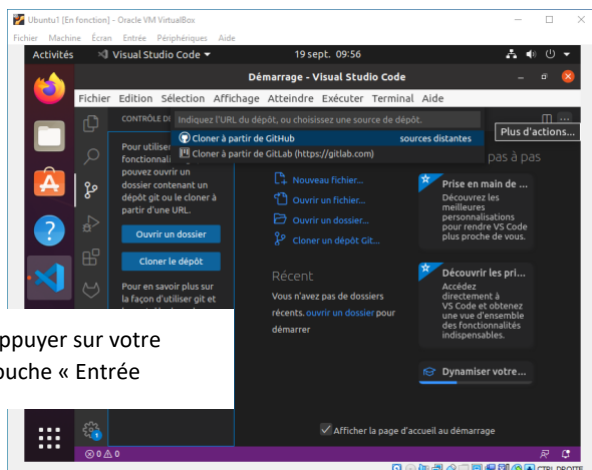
Ubuntu1 [En fonction] - Oracle VM VirtualBox
Fichier Machine Écran Entrée Périphériques Aide

Activités Visual Studio Code ▾ 19 sept. 09:56

Démarrage - Visual Studio Code

Fichier Edition Sélection Affichage Atteindre Exécuter Terminal Aide

CONTRÔLE DE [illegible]

Indiquez l'URL du dépôt, ou choisissez une source de dépôt.

Cloner à partir de GitHub sources distantes
Cloner à partir de GitLab (https://gitlab.com)

Plus d'actions...

Pour utiliser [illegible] fonctionnalit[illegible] pouvez ouvrir un dossier contenant un dépôt git ou le cloner à partir d'une URL.

Ouvrir un dossier

Cloner le dépôt

Pour en savoir plus sur la façon d'utiliser git et

Nouveau fichier...
Ouvrir un fichier...
Ouvrir un dossier...
Cloner un dépôt Git...

Récent

Vous n'avez pas de dossiers récents. ouvrir un dossier pour démarrer

pas à pas

Prise en main de ...
Découvrez les meilleures personnalisations pour rendre VS Code plus proche de vous.

Découvrir les pri...
Accédez directement à VS Code et obtenez une vue d'ensemble des fonctionnalités indispensables.

Dynamiser votre...

Afficher la page d'accueil au démarrage

ppuyer sur votre
ouche « Entrée

⊗ 0 ⚠ 0

CTRL DROITE